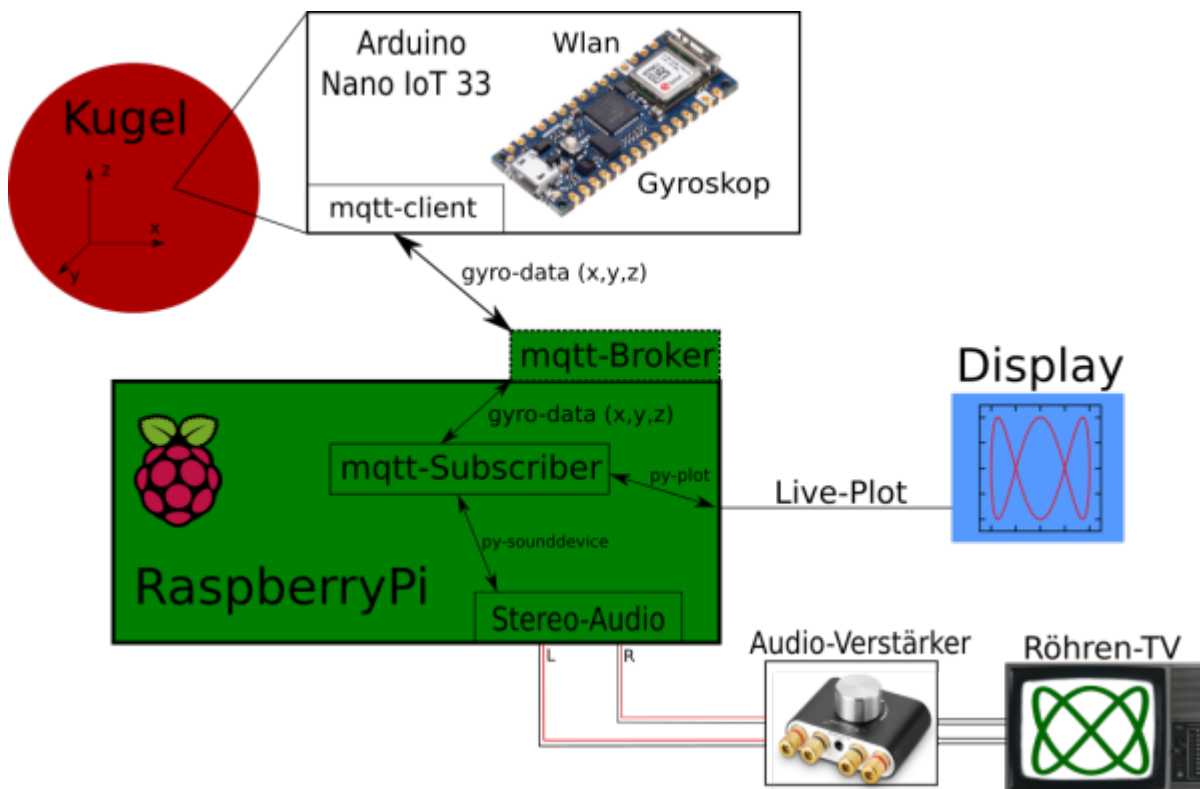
Kugel

z

x

y

Arduino
Nano IoT 33

Wlan

Gyroskop

mqtt-client

gyro-data (x,y,z)

mqtt-Broker

gyro-data (x,y,z)

mqtt-Subscriber

py-plot

Live-Plot

Display

py-sounddevice

RaspberryPi

Stereo-Audio

L

R

Audio-Verstärker

Röhren-TV